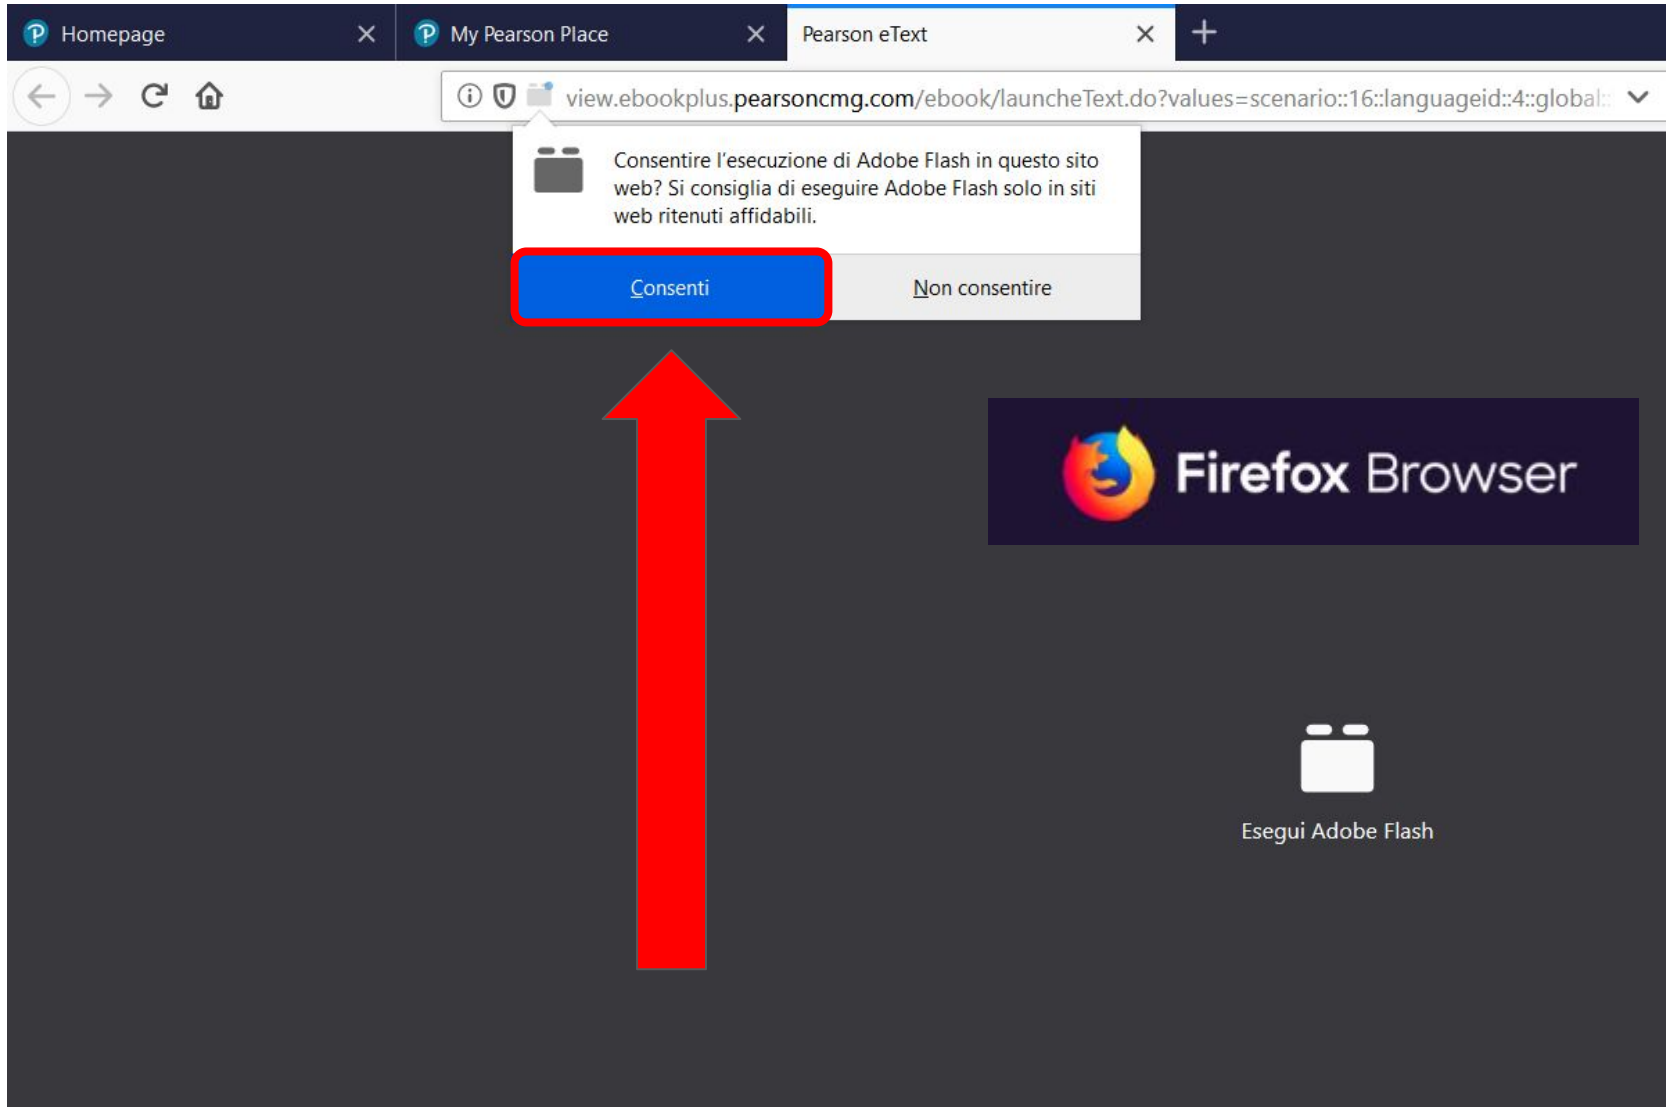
Homepage
My Pearson Place
Pearson eText
+

view.ebookplus.pearsoncmg.com/ebook/launcheText.do?values=scenario::16::languageid::4::global::

Consentire l'esecuzione di Adobe Flash in questo sito web? Si consiglia di eseguire Adobe Flash solo in siti web ritenuti affidabili.

Consenti
Non consentire

Firefox Browser

Esegui Adobe Flash